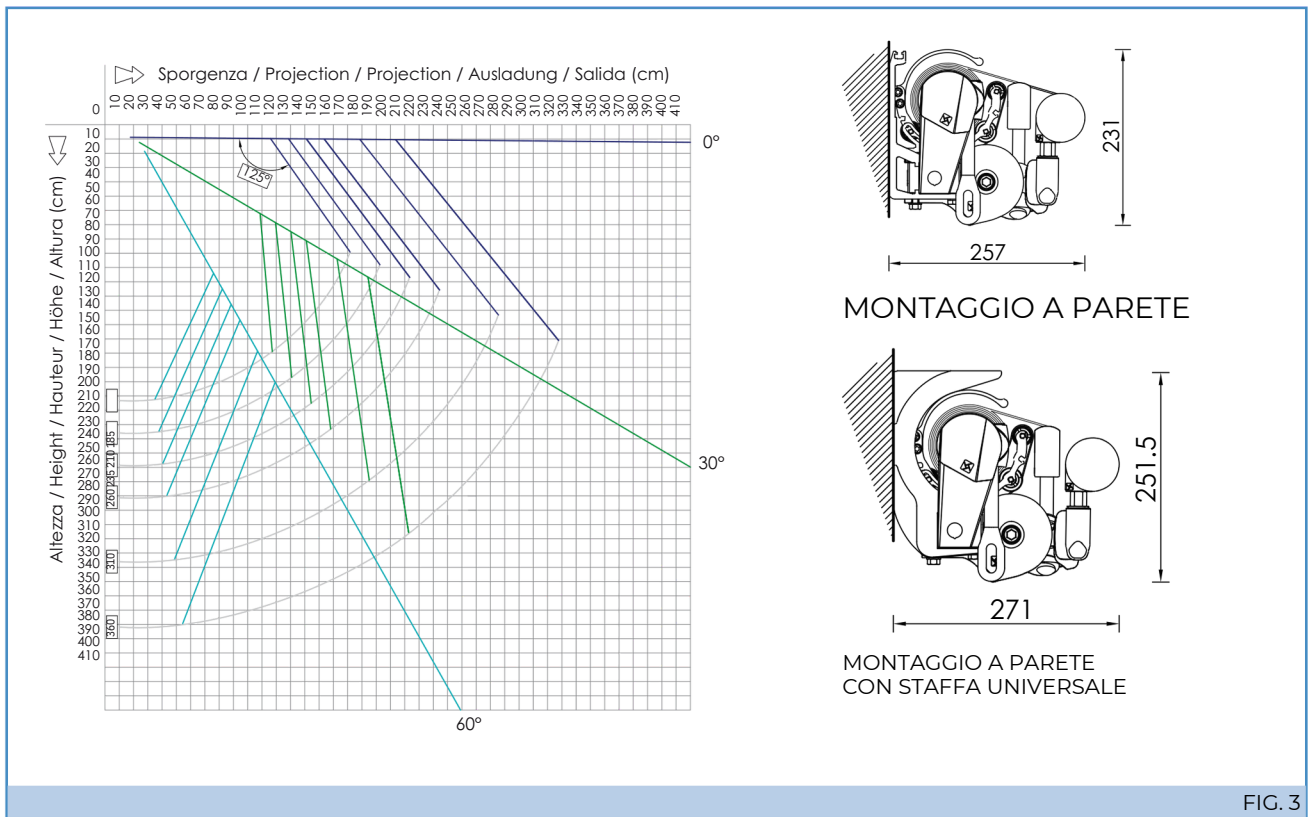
Sporgenza / Projection / Projection / Ausladung / Salida (cm)

0
10 20 30 40 50 60 70 80 90 100 110 120 130 140 150 160 170 180 190 200 210 220 230 240 250 260 270 280 290 300 310 320 330 340 350 360 370 380 390 400 410

Altezza / Height / Hauteur / Höhe / Altura (cm)

10 20 30 40 50 60 70 80 90 100 110 120 130 140 150 160 170 180 190 200 210 220 230 240 250 260 270 280 290 300 310 320 330 340 350 360 370 380 390 400 410

125°
0°
30°
60°
185
210
235
260
310
360

231
257
MONTAGGIO A PARETE

251.5
271
MONTAGGIO A PARETE
CON STAFFA UNIVERSALE

FIG. 3